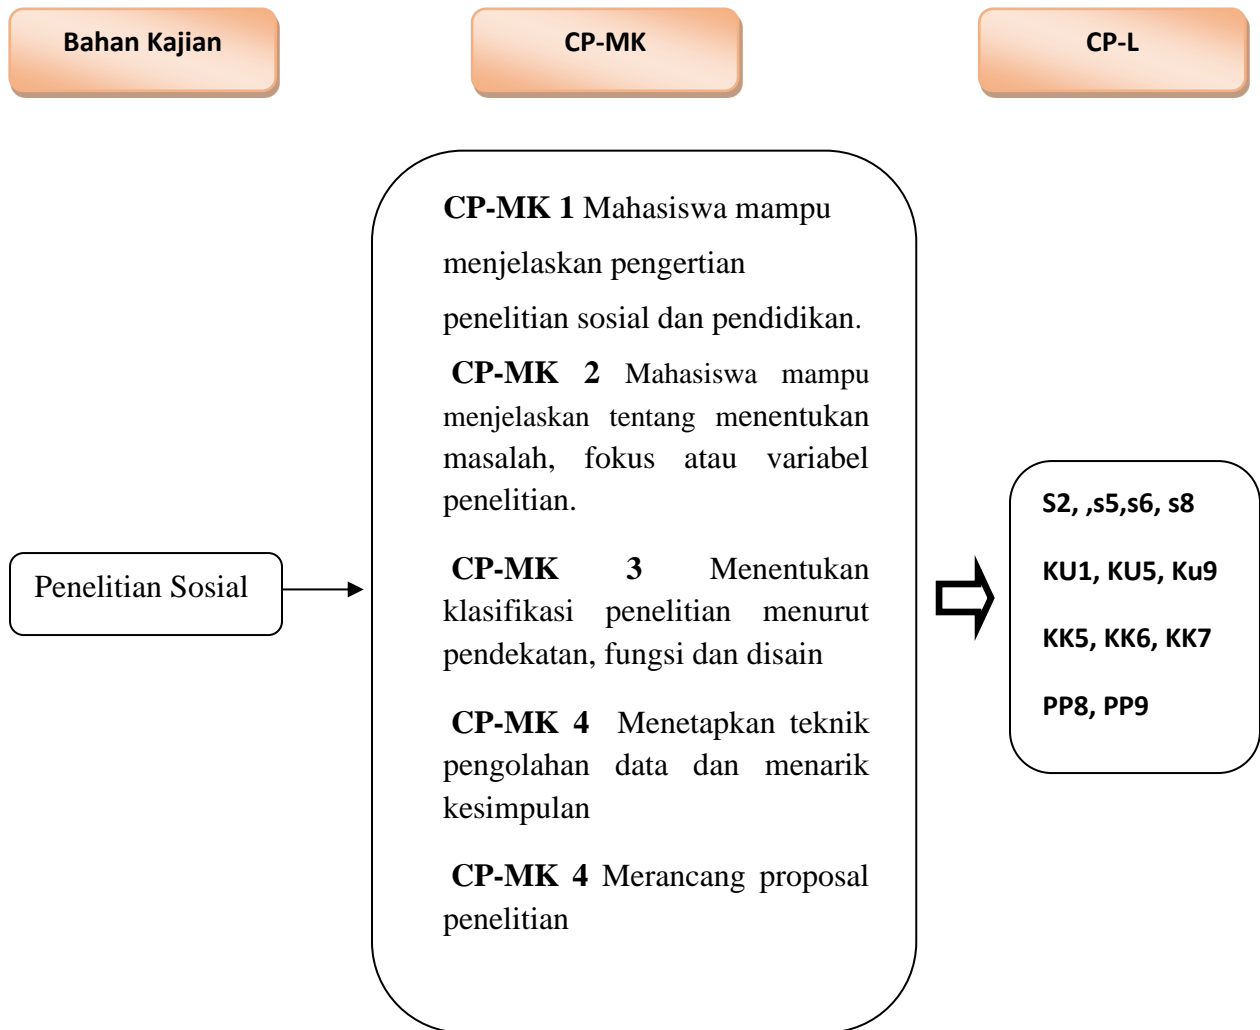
Bahan Kajian

CP-MK

CP-L

Penelitian Sosial

**CP-MK 1** Mahasiswa mampu menjelaskan pengertian penelitian sosial dan pendidikan.

**CP-MK 2** Mahasiswa mampu menjelaskan tentang menentukan masalah, fokus atau variabel penelitian.

**CP-MK 3** Menentukan klasifikasi penelitian menurut pendekatan, fungsi dan disain

**CP-MK 4** Menetapkan teknik pengolahan data dan menarik kesimpulan

**CP-MK 4** Merancang proposal penelitian

S2, ,s5,s6, s8

KU1, KU5, Ku9

KK5, KK6, KK7

PP8, PP9